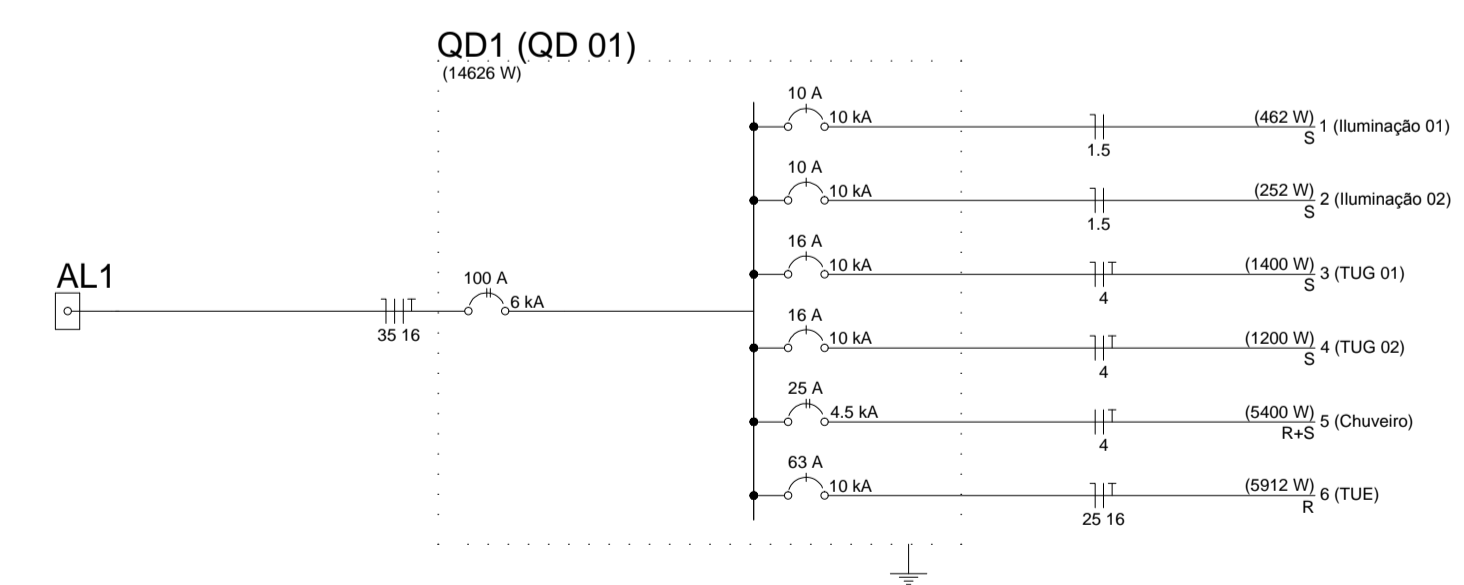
QD1 (QD 01)
(14626 W)

AL1

35 16

100 A
6 kA

10 A
10 kA
1.5
(462 W) 1 (Iluminação 01)
S

10 A
10 kA
1.5
(252 W) 2 (Iluminação 02)
S

16 A
10 kA
4
(1400 W) 3 (TUG 01)
S

16 A
10 kA
4
(1200 W) 4 (TUG 02)
S

25 A
4.5 kA
4
(5400 W) 5 (Chuveiro)
R+S

63 A
10 kA
25 16
(5912 W) 6 (TUE)
R